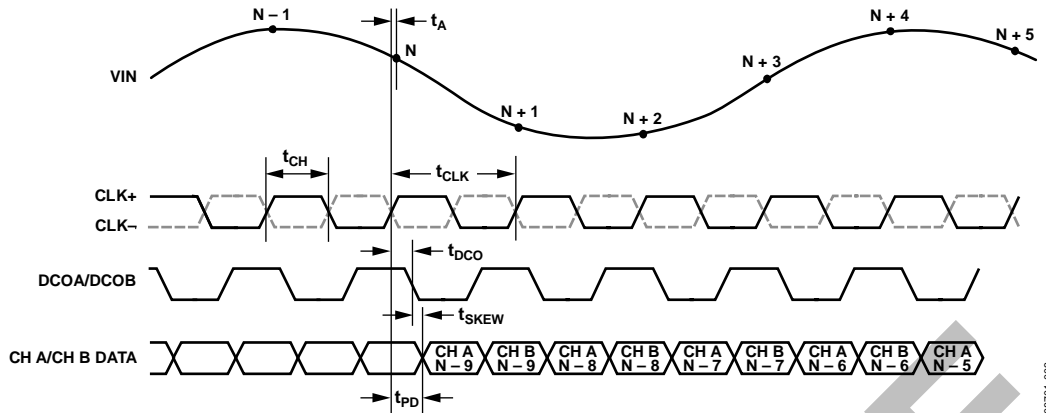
N – 1
$t_A$
N
N + 1
N + 2
N + 3
N + 4
N + 5
VIN
$t_{CH}$
$t_{CLK}$
CLK+
CLK–
$t_{DCO}$
DCOA/DCOB
$t_{SKEW}$
CH A/CH B DATA
CH A N – 9
CH B N – 9
CH A N – 8
CH B N – 8
CH A N – 7
CH B N – 7
CH A N – 6
CH B N – 6
CH A N – 5
$t_{PD}$
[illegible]